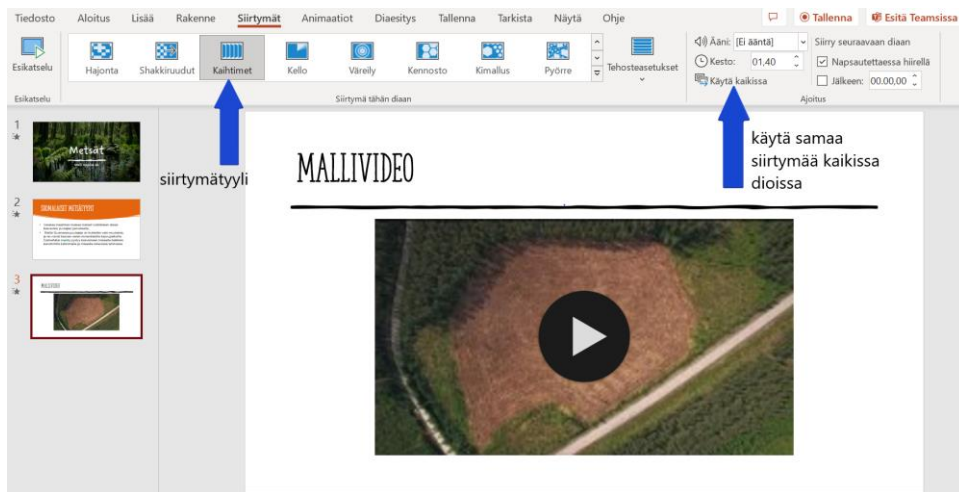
Tiedosto Aloitus Lisää Rakenne Siirtymät Animaatiot Diaesitys Tallenna Tarkista Näytä Ohje

Tallenna Esitä Teamsissa

Esikatselu

Hajonta Shakkiruudut Kaihtimet Kello Värely Kennosto Kimallus Pyörre Tehosteasetukset

Ääni: [Ei ääntä] Siirry seuraavaan diaan

Kesto: 01,40 Napsautettaessa hiirellä

Käytä kaikkiin Jälkeen: 00.00,00

Esikatselu Siirtymä tähän diaan Ajoitus

1

Metsät

2

3

siirtymätyyli

käytä samaa siirtymää kaikissa dioissa

MALLIVIDEO